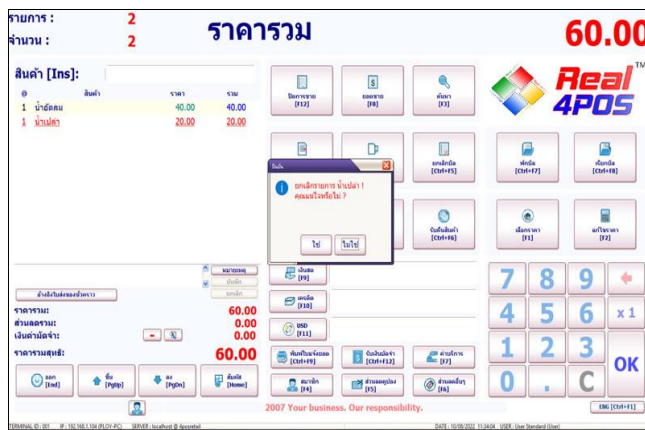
รายการ : 2
จำนวน : 2
ราคารวม
60.00

สินค้า [Ins]:

| # | สินค้า | ราคา | รวม |
|---|---|---|---|
| 1 | น้ำอัดลม | 40.00 | 40.00 |
| 1 | น้ำเปล่า | 20.00 | 20.00 |

ปิดการขาย [F12]
ยอดขาย [F8]
ค้นหา [F3]
Real 4POS TM

ยกเลิกบิล [Ctrl+F5]
พักบิล [Ctrl+F7]
เรียกบิล [Ctrl+F8]

ยืนยัน
ยกเลิกรายการ น้ำเปล่า !
คุณแน่ใจหรือไม่ ?
ใช่ ไม่ใช่

นับสินค้า [Ctrl+F6]
เลือกราคา [F1]
แก้ไขราคา [F2]

หมายเหตุ
บันทึก
ยกเลิก
ล้างข้อมิลค่าของข้อความ

ราคารวม: 60.00
ส่วนลดรวม: 0.00
เงินค่ามัดจำ: 0.00
ราคาสุทธิ: 60.00

เงินสด [F9]
เครดิต [F10]
USD [F11]

7 8 9
4 5 6 x 1
1 2 3 OK
0 . C

ออก [End]
ขึ้น [PgUp]
ลง [PgDn]
หน้าแรก [Home]

พิมพ์ใบแจ้งยอด [Ctrl+F9]
รับเงินมัดจำ [Ctrl+F12]
ค่าบริการ [F7]
สมาชิก [F4]
ส่วนลดคูปอง [F5]
ส่วนลดอื่นๆ [F6]

2007 Your business. Our responsibility.
ENG [Ctrl+F1]

TERMINAL ID : 001 IP : 192.168.1.104 (PLOY-PC) SERVER : localhost @ 4posretail DATE : 10/08/2022 11:34:04 USER : User Standard (User)